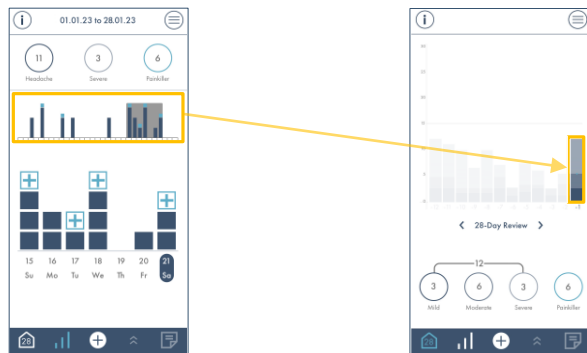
i

01.01.23 to 28.01.23

11
Headache

3
Severe

6
Painkiller

15
Su

16
Mo

17
Tu

18
We

19
Th

20
Fr

21
Sa

28

i

20

15

10

5

0

28-Day Review

12

3
Mild

6
Moderate

3
Severe

6
Painkiller

28